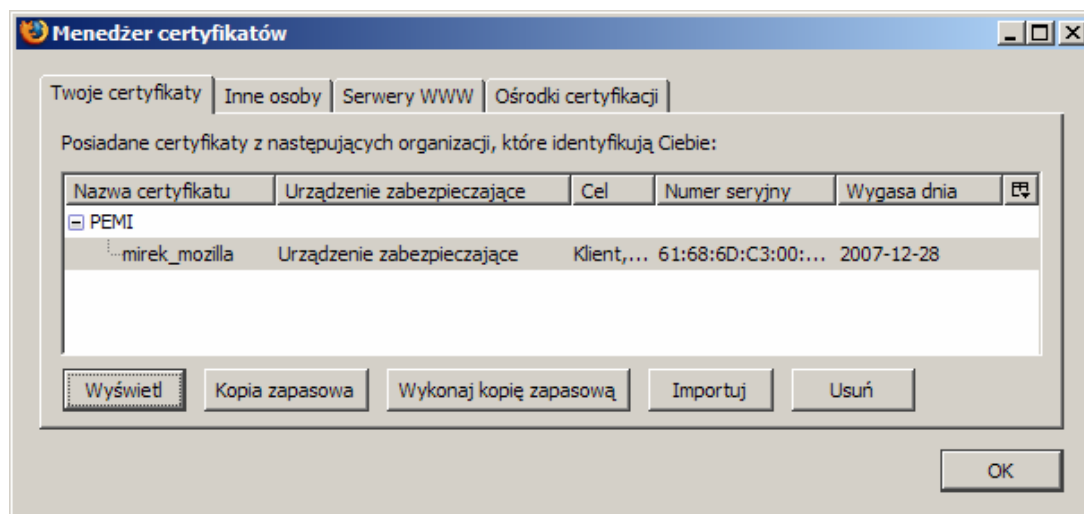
Menedżer certyfikatów

Twoje certyfikaty | Inne osoby | Serwery WWW | Ośrodki certyfikacji

Posiadane certyfikaty z następujących organizacji, które identyfikują Ciebie:

| Nazwa certyfikatu | Urządzenie zabezpieczające | Cel | Numer seryjny | Wygasa dnia |
|---|---|---|---|---|
| PEMI | | | | |
| mirek_mozilla | Urządzenie zabezpieczające | Klient,... | 61:68:6D:C3:00:... | 2007-12-28 |

Wyświetl | Kopia zapasowa | Wykonaj kopię zapasową | Importuj | Usuń

OK